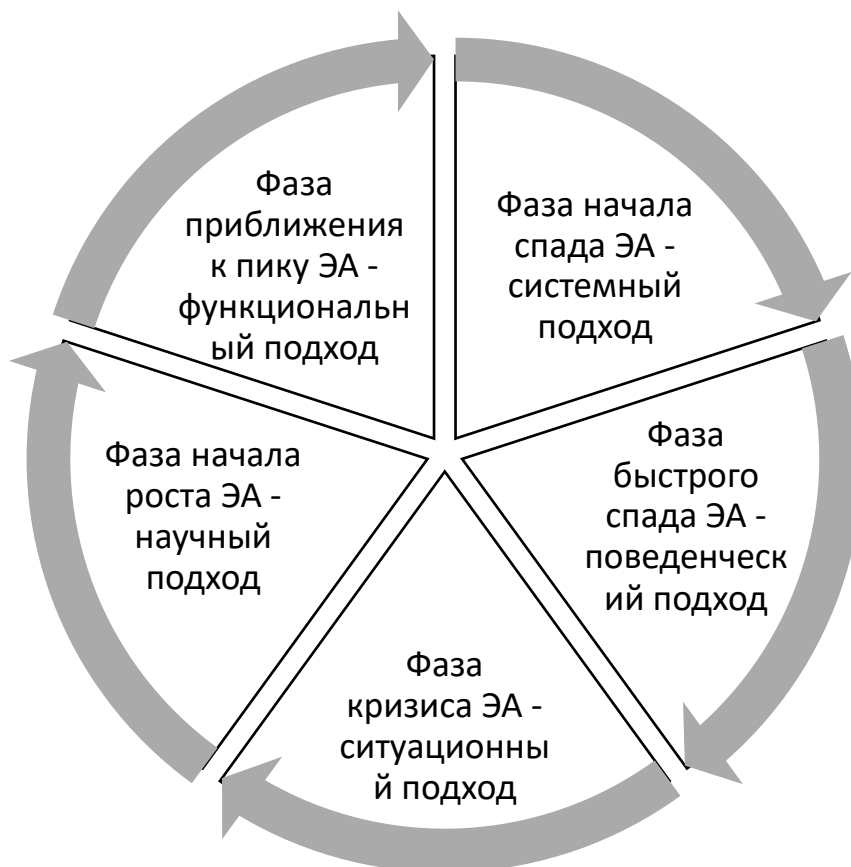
Фаза приближения к пику ЭА - функциональный подход

Фаза начала спада ЭА - системный подход

Фаза быстрого спада ЭА - поведенческий подход

Фаза кризиса ЭА - ситуационный подход

Фаза начала роста ЭА - научный подход